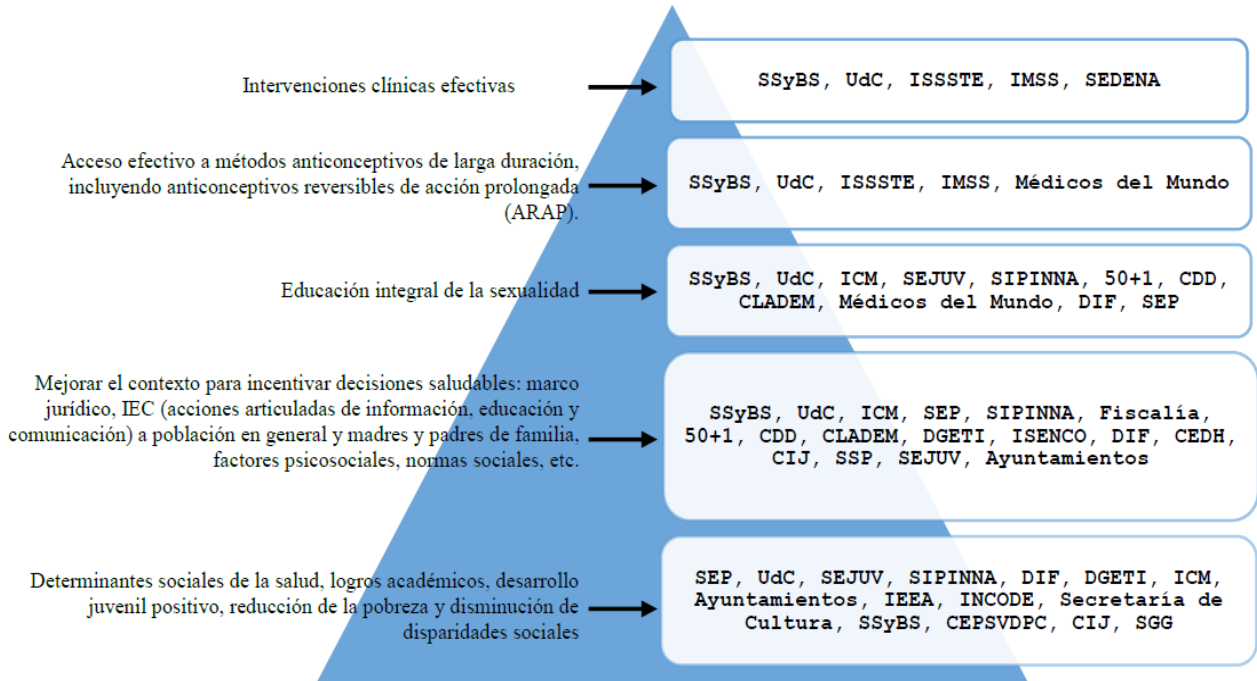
Intervenciones clínicas efectivas

SSyBS, UdC, ISSSTE, IMSS, SEDENA

Acceso efectivo a métodos anticonceptivos de larga duración, incluyendo anticonceptivos reversibles de acción prolongada (ARAP).

SSyBS, UdC, ISSSTE, IMSS, Médicos del Mundo

Educación integral de la sexualidad

SSyBS, UdC, ICM, SEJUV, SIPINNA, 50+1, CDD, CLADEM, Médicos del Mundo, DIF, SEP

Mejorar el contexto para incentivar decisiones saludables: marco jurídico, IEC (acciones articuladas de información, educación y comunicación) a población en general y madres y padres de familia, factores psicosociales, normas sociales, etc.

SSyBS, UdC, ICM, SEP, SIPINNA, Fiscalía, 50+1, CDD, CLADEM, DGETI, ISENCO, DIF, CEDH, CIJ, SSP, SEJUV, Ayuntamientos

Determinantes sociales de la salud, logros académicos, desarrollo juvenil positivo, reducción de la pobreza y disminución de disparidades sociales

SEP, UdC, SEJUV, SIPINNA, DIF, DGETI, ICM, Ayuntamientos, IEEA, INCODE, Secretaría de Cultura, SSyBS, CEPSVDPC, CIJ, SGG